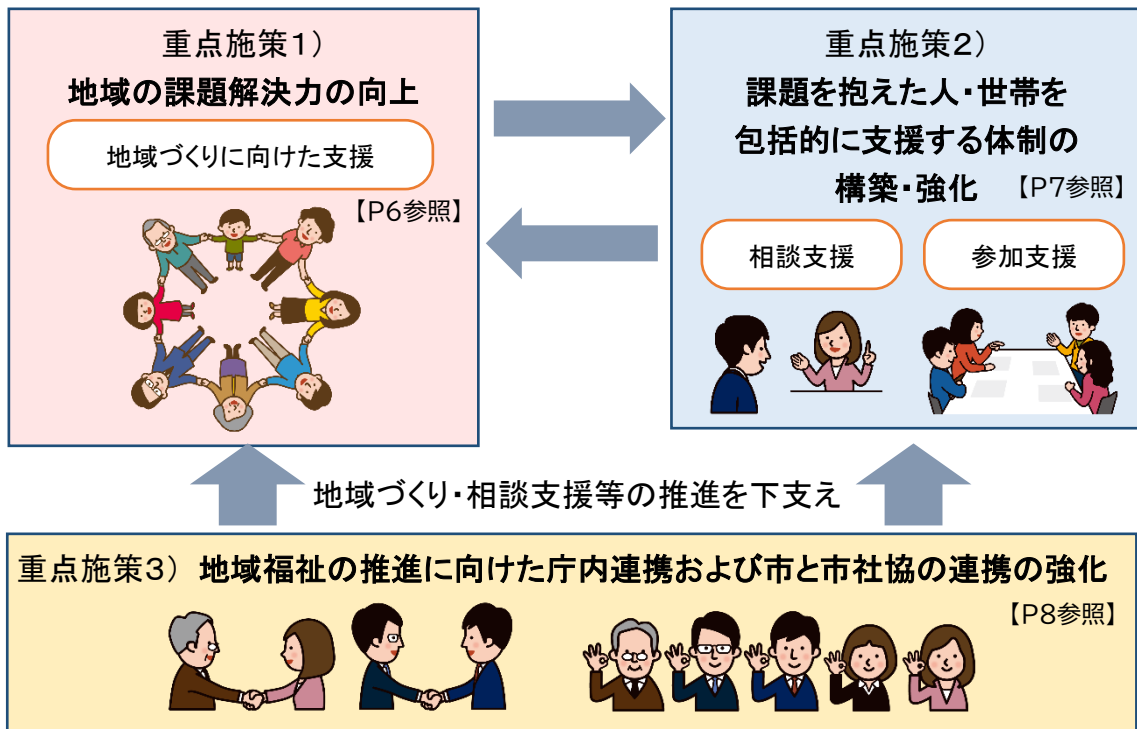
重点施策1）
地域の課題解決力の向上

地域づくりに向けた支援

【P6参照】

重点施策2）
課題を抱えた人・世帯を包括的に支援する体制の構築・強化 【P7参照】

相談支援

参加支援

地域づくり・相談支援等の推進を下支え

重点施策3） 地域福祉の推進に向けた庁内連携および市と市社協の連携の強化

【P8参照】